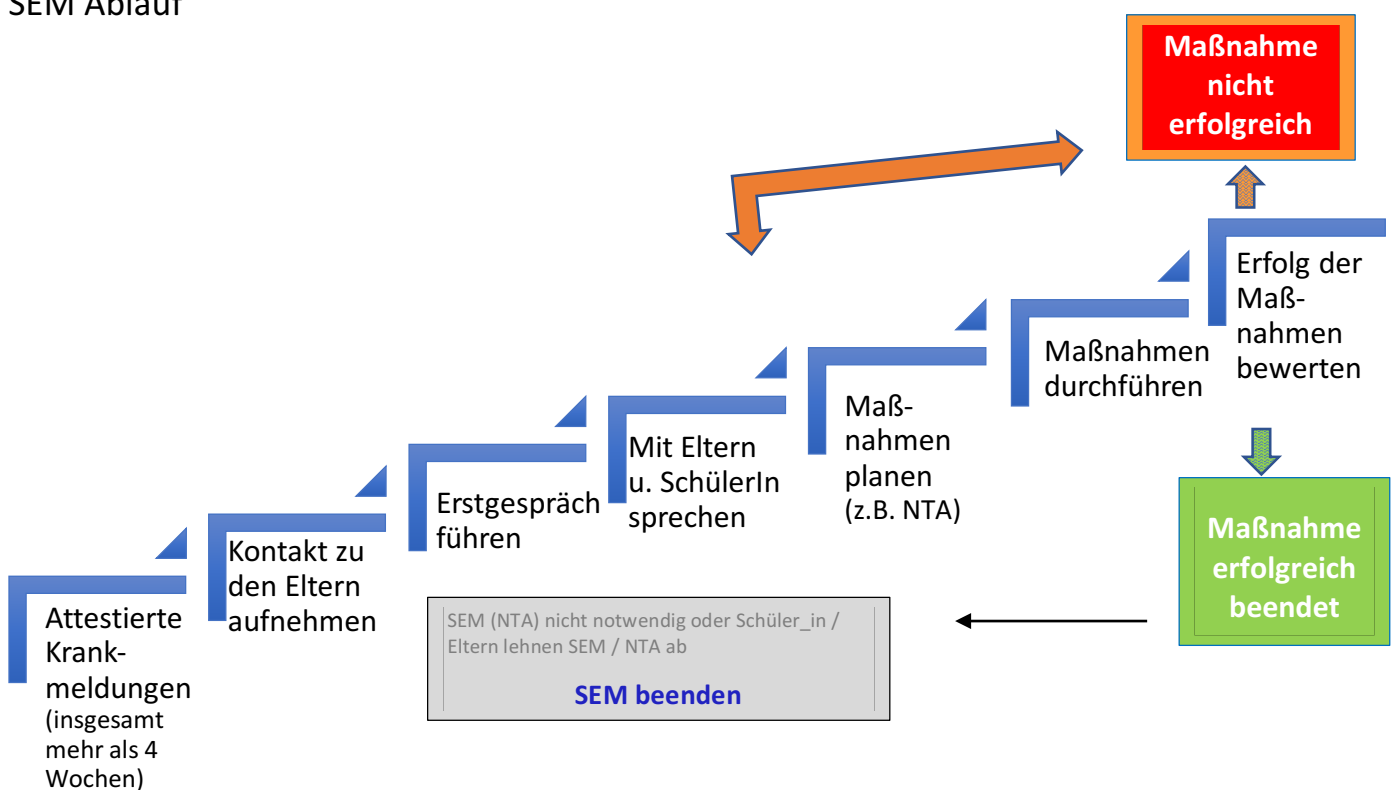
SEM Ablauf

Maßnahme nicht erfolgreich

Attestierte Krankmeldungen (insgesamt mehr als 4 Wochen)

Kontakt zu den Eltern aufnehmen

Erstgespräch führen

Mit Eltern u. SchülerIn sprechen

Maßnahmen planen (z.B. NTA)

Maßnahmen durchführen

Erfolg der Maßnahmen bewerten

Maßnahme erfolgreich beendet

SEM (NTA) nicht notwendig oder Schüler_in / Eltern lehnen SEM / NTA ab

SEM beenden